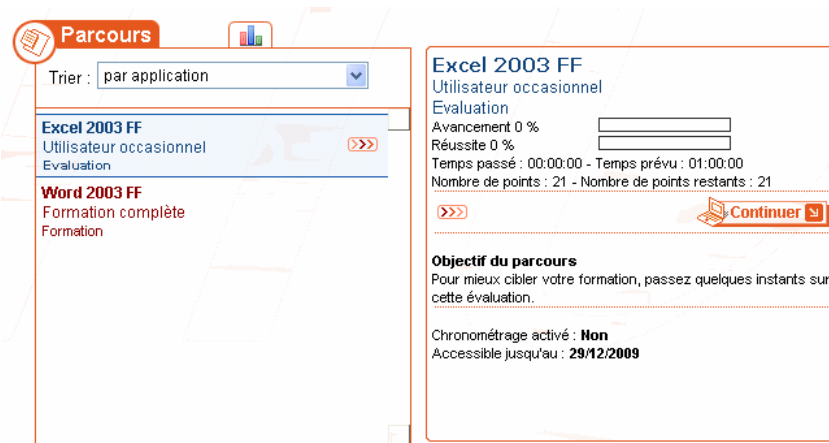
Parcours

Trier : par application

Excel 2003 FF
Utilisateur occasionnel
Evaluation

Word 2003 FF
Formation complète
Formation

Excel 2003 FF
Utilisateur occasionnel
Evaluation
Avancement 0 %
Réussite 0 %
Temps passé : 00:00:00 - Temps prévu : 01:00:00
Nombre de points : 21 - Nombre de points restants : 21

Continuer

Objectif du parcours
Pour mieux cibler votre formation, passez quelques instants sur cette évaluation.

Chronométrage activé : Non
Accessible jusqu'au : 29/12/2009